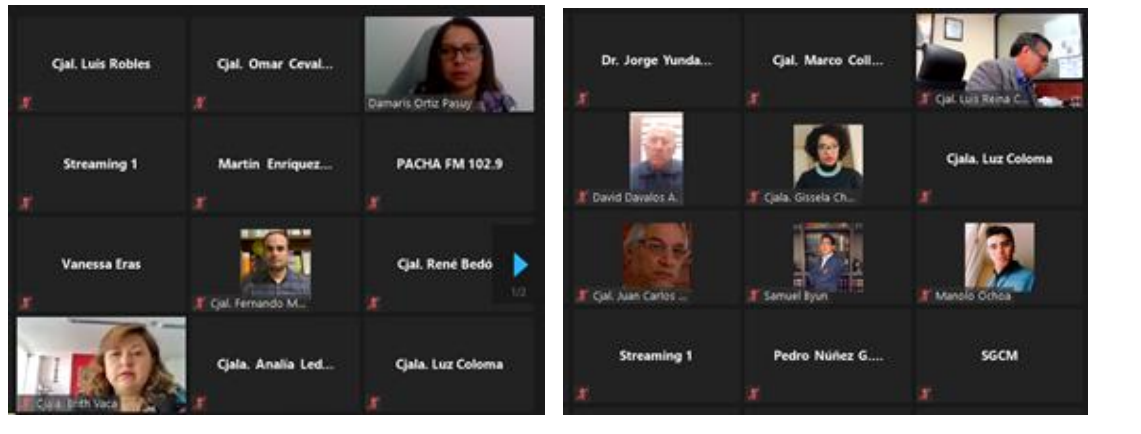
Cjal. Luis Robles

Cjal. Omar Ceval...

Damaris Ortiz Pasuy

Streaming 1

Martin Enriquez...

PACHA FM 102.9

Vanessa Eras

Cjal. Fernando M...

Cjal. René Bedó

1/2

Cjala. Brith Vaca

Cjala. Analia Led...

Cjala. Luz Coloma

Dr. Jorge Yunda...

Cjal. Marco Coll...

Cjal. Luis Reina C...

David Davalos A...

Cjala. Gissela Ch...

Cjala. Luz Coloma

Cjal. Juan Carlos ...

Samuel Byun

Manolo Ochoa

Streaming 1

Pedro Núñez G....

SGCM